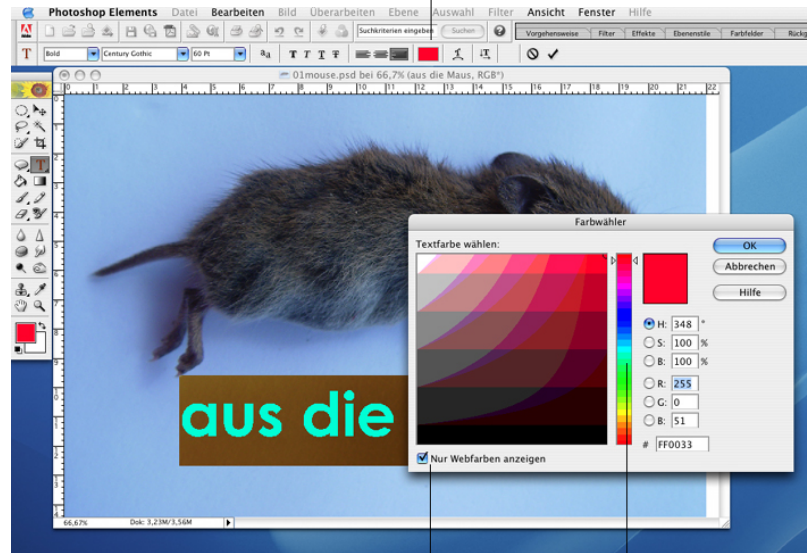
Photoshop Elements Datei Bearbeiten Bild Überarbeiten Ebene Auswahl Filter Ansicht Fenster Hilfe

Suchkriterien eingeben Suchen

Vorgehensweise Filter Effekte Ebenenstile Farbfelder Rückg

Bold Century Gothic 60 Pt

01mouse.psd bei 66,7% (aus die Maus, RGB*)

aus die

66,67% Dok: 3,23M/3,56M

Farbwähler

Textfarbe wählen:

OK

Abbrechen

Hilfe

H: 348 °

S: 100 %

B: 100 %

R: 255

G: 0

B: 51

# FF0033

Nur Webfarben anzeigen